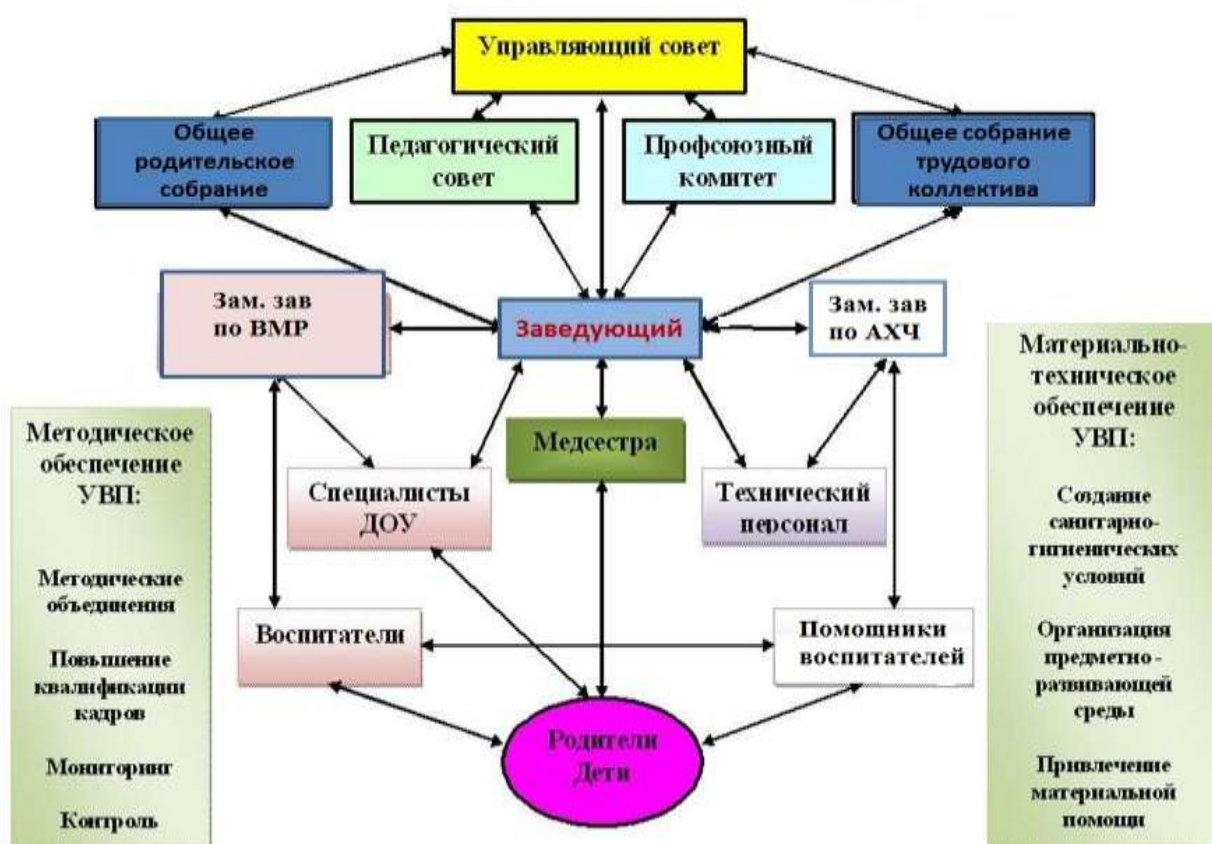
Управляющий совет

Общее родительское собрание

Педагогический совет

Профсоюзный комитет

Общее собрание трудового коллектива

Зам. зав по ВМР

Заведующий

Зам. зав по АХЧ

Методическое обеспечение УВП:

Методические объединения

Повышение квалификации кадров

Мониторинг

Контроль

Медсестра

Специалисты ДОУ

Технический персонал

Материально-техническое обеспечение УВП:

Создание санитарно-гигиенических условий

Организация предметно - развивающей среды

Привлечение материальной помощи

Воспитатели

Помощники воспитателей

Родители Дети